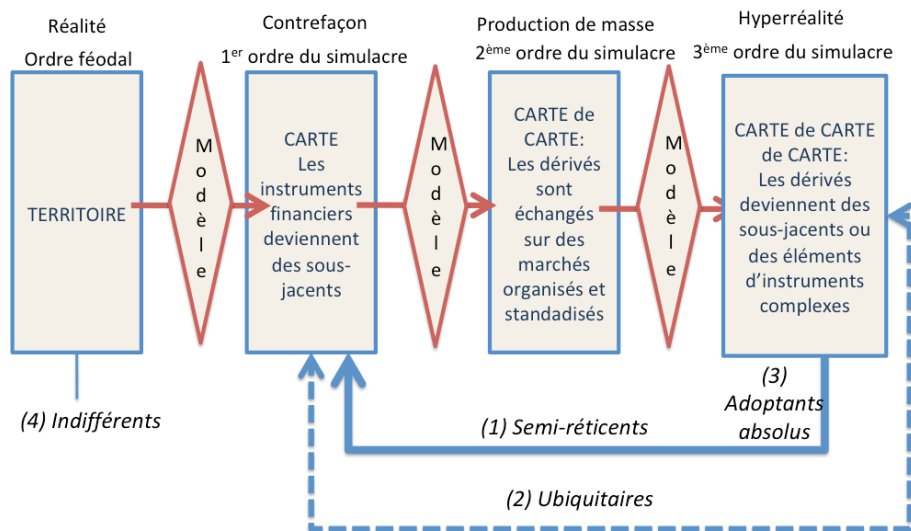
Réalité
Ordre féodal

Contrefaçon
1$^{er}$ ordre du simulacre

Production de masse
2$^{ème}$ ordre du simulacre

Hyperréalité
3$^{ème}$ ordre du simulacre

TERRITOIRE

M o d è l e

CARTE
Les instruments financiers deviennent des sous-jacents

M o d è l e

CARTE de CARTE:
Les dérivés sont échangés sur des marchés organisés et standadisés

M o d è l e

CARTE de CARTE de CARTE:
Les dérivés deviennent des sous-jacents ou des éléments d'instruments complexes

(3) Adoptants absolus

(4) Indifférents

(1) Semi-réticents

(2) Ubiquitaires